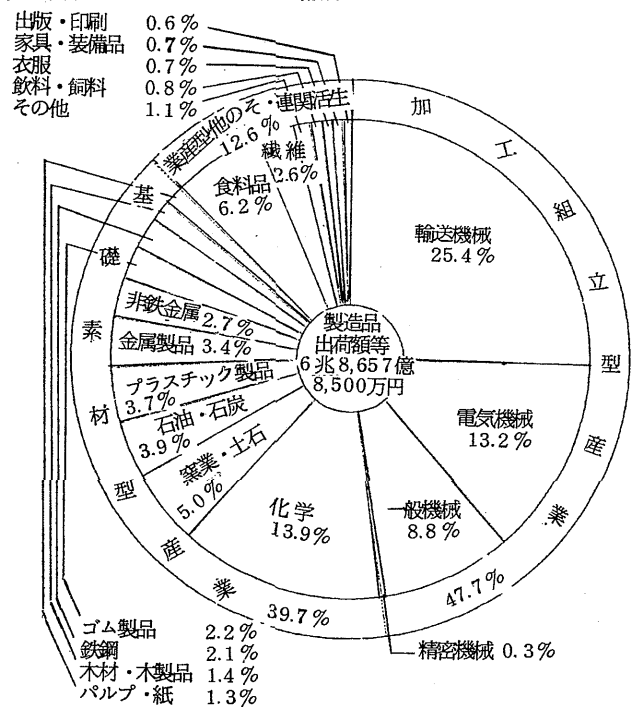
出版・印刷 0.6％
家具・装備品 0.7％
衣服 0.7％
飲料・飼料 0.8％
その他 1.1％

生活関連型その他産業
12.6％
繊維 2.6％
食料品 6.2％

加工組立型産業
輸送機械 25.4％
電気機械 13.2％
一般機械 8.8％
47.7％
精密機械 0.3％

製造品出荷額等
6兆8,657億
8,500万円

基礎素材型産業
非鉄金属 2.7％
金属製品 3.4％
プラスチック製品 3.7％
石油・石炭 3.9％
窯業・土石 5.0％
化学 13.9％
39.7％

ゴム製品 2.2％
鉄鋼 2.1％
木材・木製品 1.4％
パルプ・紙 1.3％